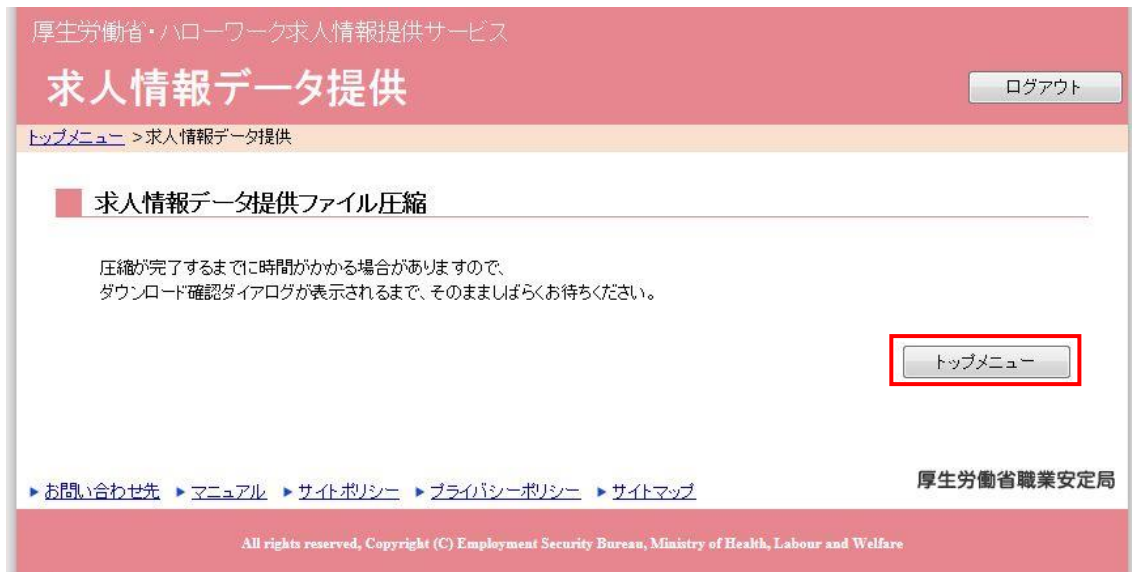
厚生労働省・ハローワーク求人情報提供サービス

求人情報データ提供

ログアウト

トップメニュー ＞求人情報データ提供

求人情報データ提供ファイル圧縮

圧縮が完了するまでに時間がかかる場合がありますので、
ダウンロード確認ダイアログが表示されるまで、そのまましばらくお待ちください。

トップメニュー

▶お問い合わせ先 ▶マニュアル ▶サイトポリシー ▶プライバシーポリシー ▶サイトマップ

厚生労働省職業安定局

All rights reserved, Copyright (C) Employment Security Bureau, Ministry of Health, Labour and Welfare